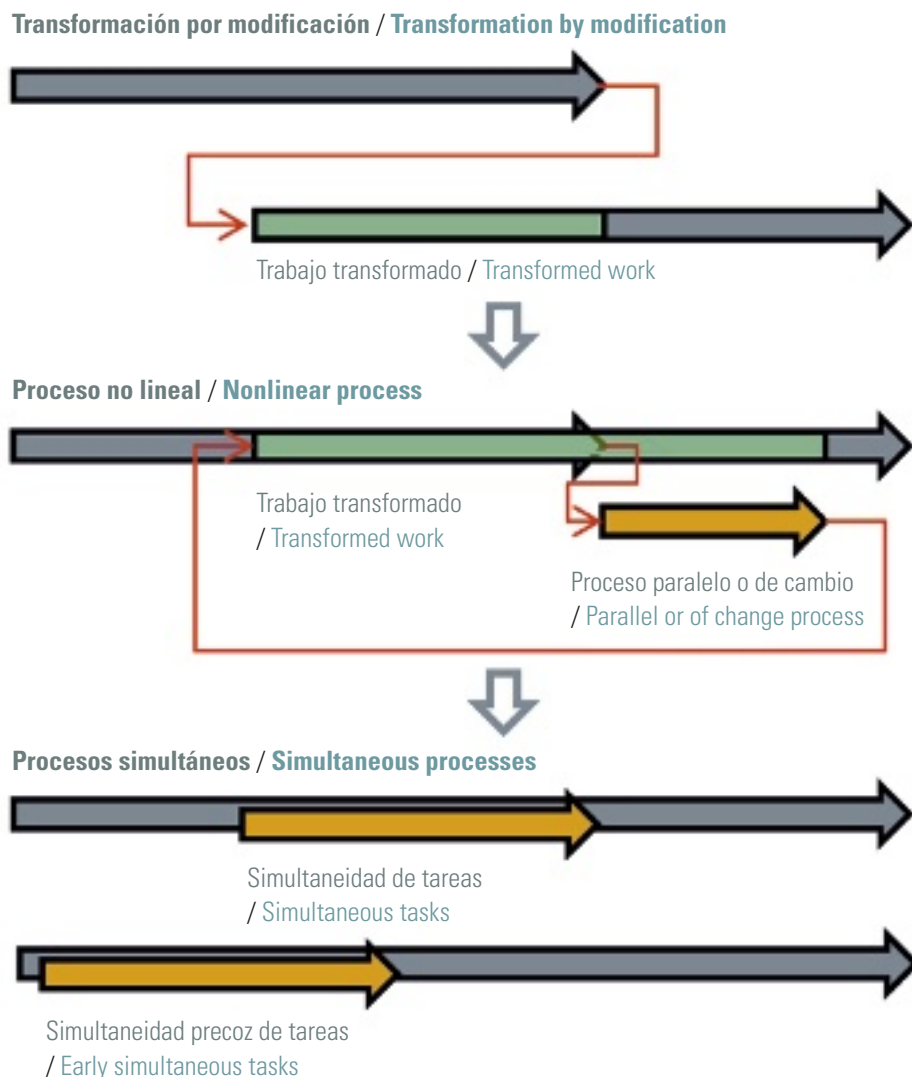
Transformación por modificación / Transformation by modification

Trabajo transformado / Transformed work

Proceso no lineal / Nonlinear process

Trabajo transformado / Transformed work

Proceso paralelo o de cambio / Parallel or of change process

Procesos simultáneos / Simultaneous processes

Simultaneidad de tareas / Simultaneous tasks

Simultaneidad precoz de tareas / Early simultaneous tasks